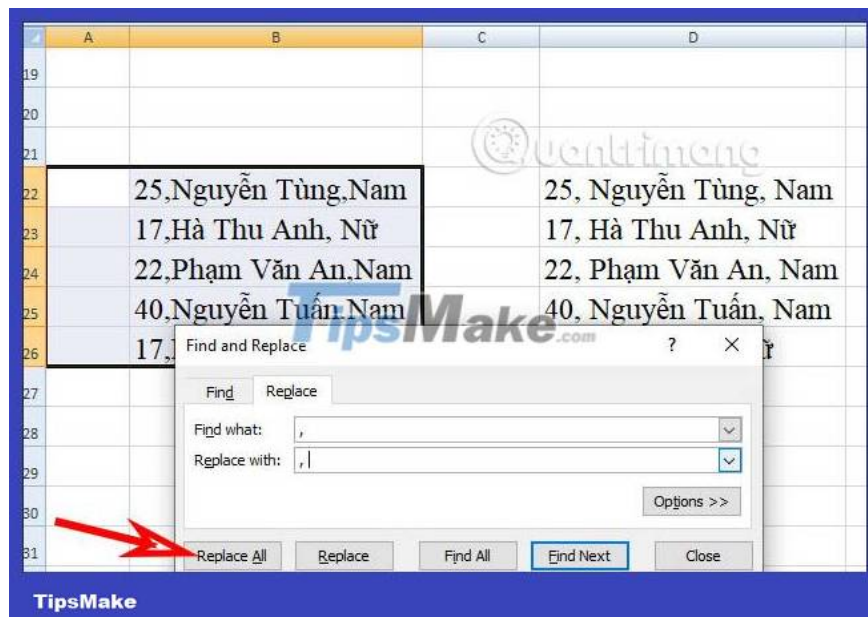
| | A | B | C | D |
|---|---|---|---|---|
| 19 | | | | |
| 20 | | | | |
| 21 | | | | |
| 22 | | 25,Nguyễn Tùng,Nam | | 25, Nguyễn Tùng, Nam |
| 23 | | 17,Hà Thu Anh, Nữ | | 17, Hà Thu Anh, Nữ |
| 24 | | 22,Phạm Văn An,Nam | | 22, Phạm Văn An, Nam |
| 25 | | 40,Nguyễn Tuấn,Nam | | 40, Nguyễn Tuấn, Nam |
| 26 | | 17,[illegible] | | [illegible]ữ |
| 27 | | | | |
| 28 | | | | |
| 29 | | | | |
| 30 | | | | |
| 31 | | | | |

Quantrimang

TipsMake.com

Find and Replace ? ✕

Find Replace

Find what: ,

Replace with: ,

Options >>

Replace All Replace Find All Find Next Close

TipsMake